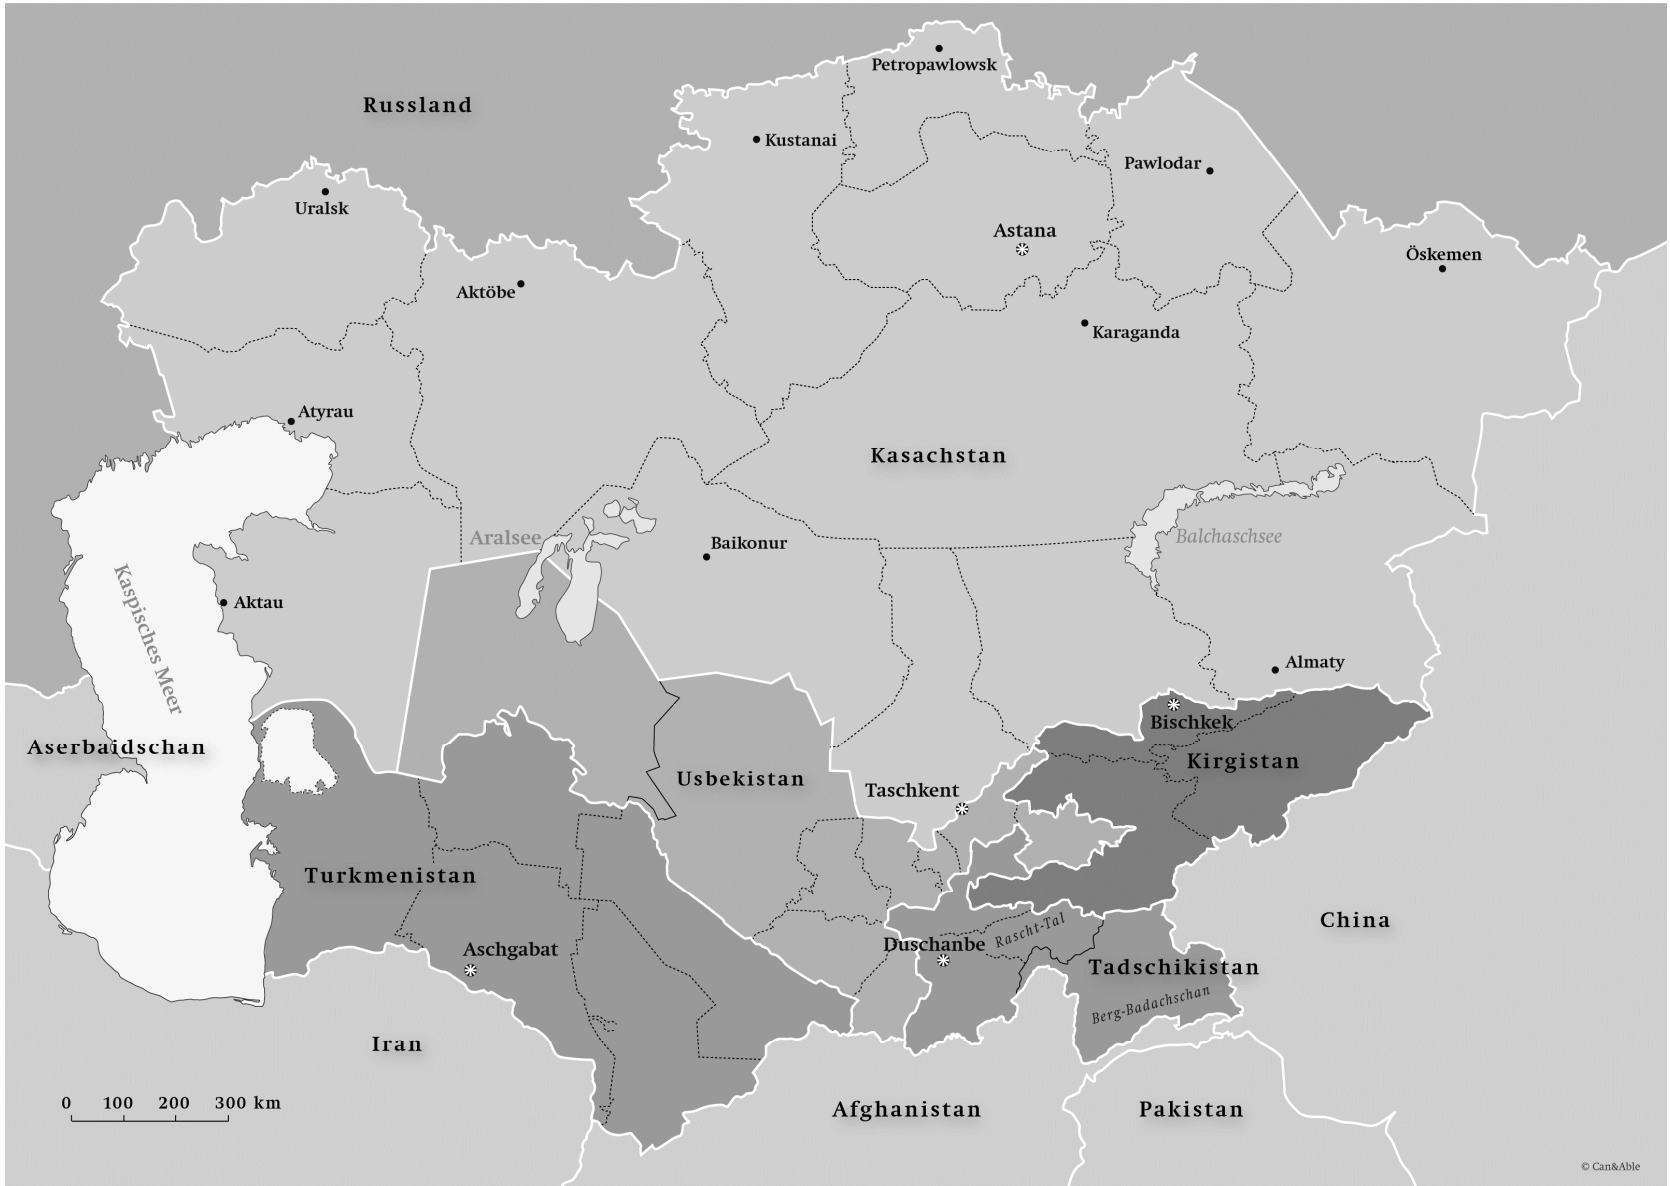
Petropawlowsk

Russland

Kustanai

Pawlodar

Uralsk

Astana

Öskemen

Aktöbe

Karaganda

Atyrau

Kasachstan

Aralsee

Baikonur

Balchaschsee

Aktau

Kaspisches Meer

Almaty

Bischkek

Aserbaidschan

Kirgistan

Usbekistan

Taschkent

Turkmenistan

China

Aschgabat

Duschanbe

Rascht-Tal

Tadschikistan

Berg-Badachschan

Iran

0 100 200 300 km

Afghanistan

Pakistan

© Can&Able